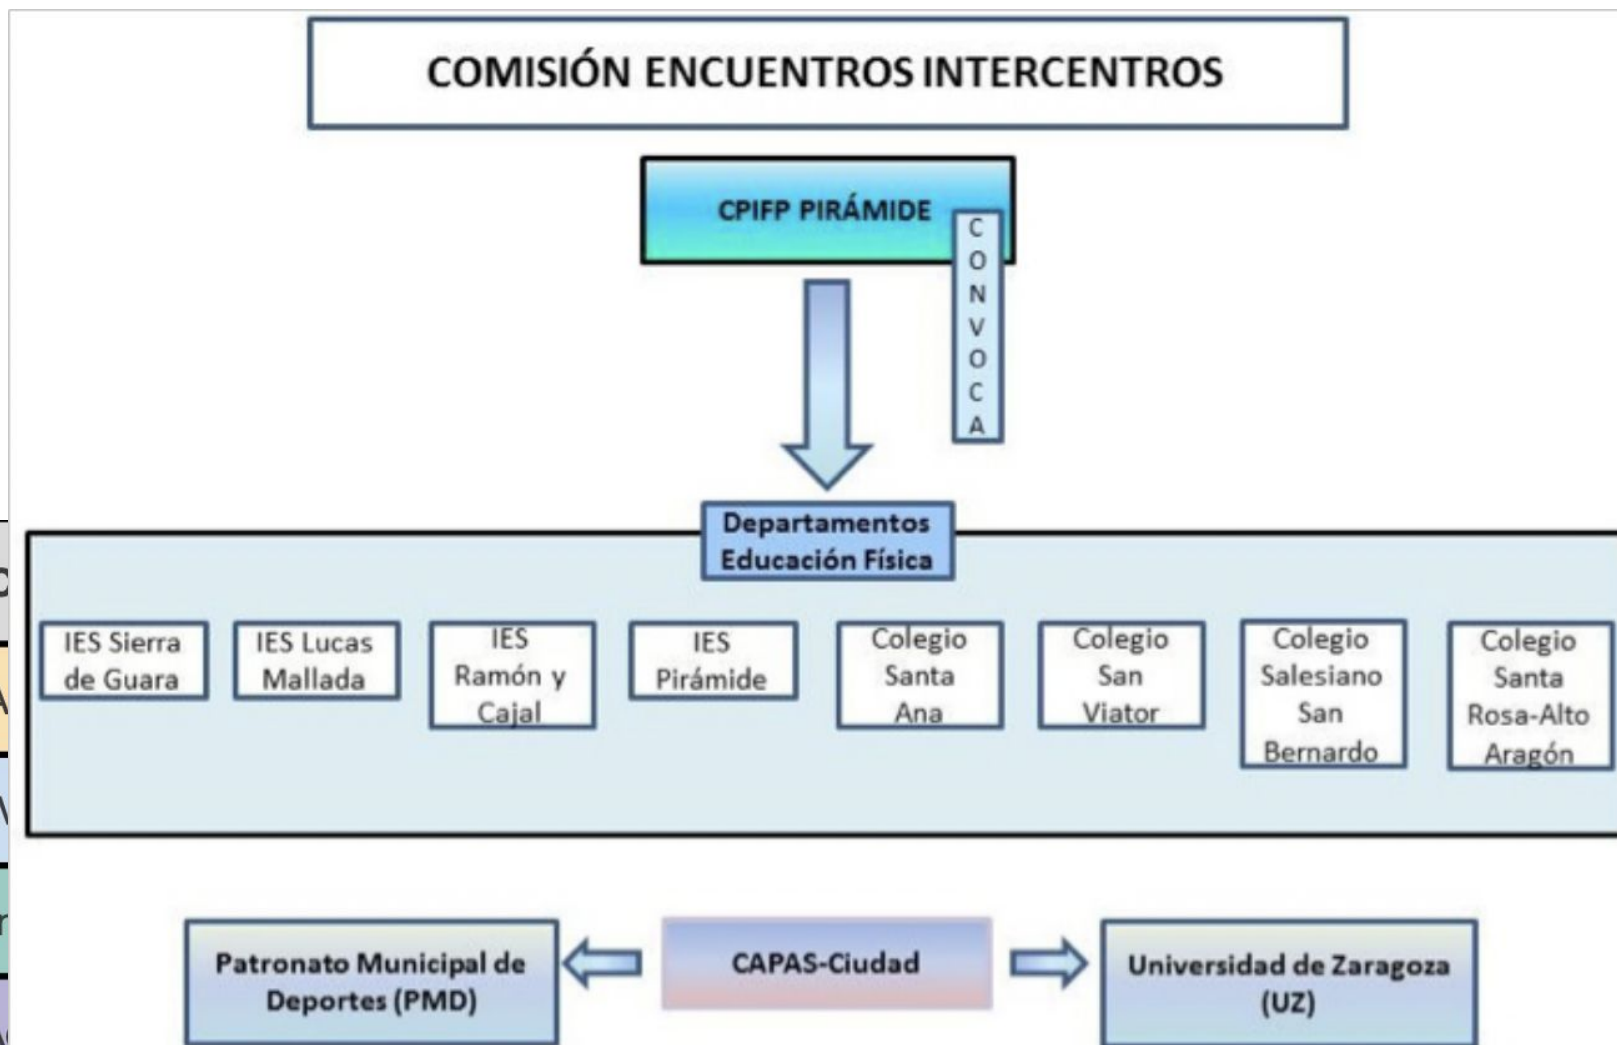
COMISIÓN ENCUENTROS INTERCENTROS

CPIFP PIRÁMIDE

CONVOCA

Departamentos Educación Física

IES Sierra de Guara

IES Lucas Mallada

IES Ramón y Cajal

IES Pirámide

Colegio Santa Ana

Colegio San Viator

Colegio Salesiano San Bernardo

Colegio Santa Rosa-Alto Aragón

Patronato Municipal de Deportes (PMD)

CAPAS-Ciudad

Universidad de Zaragoza (UZ)